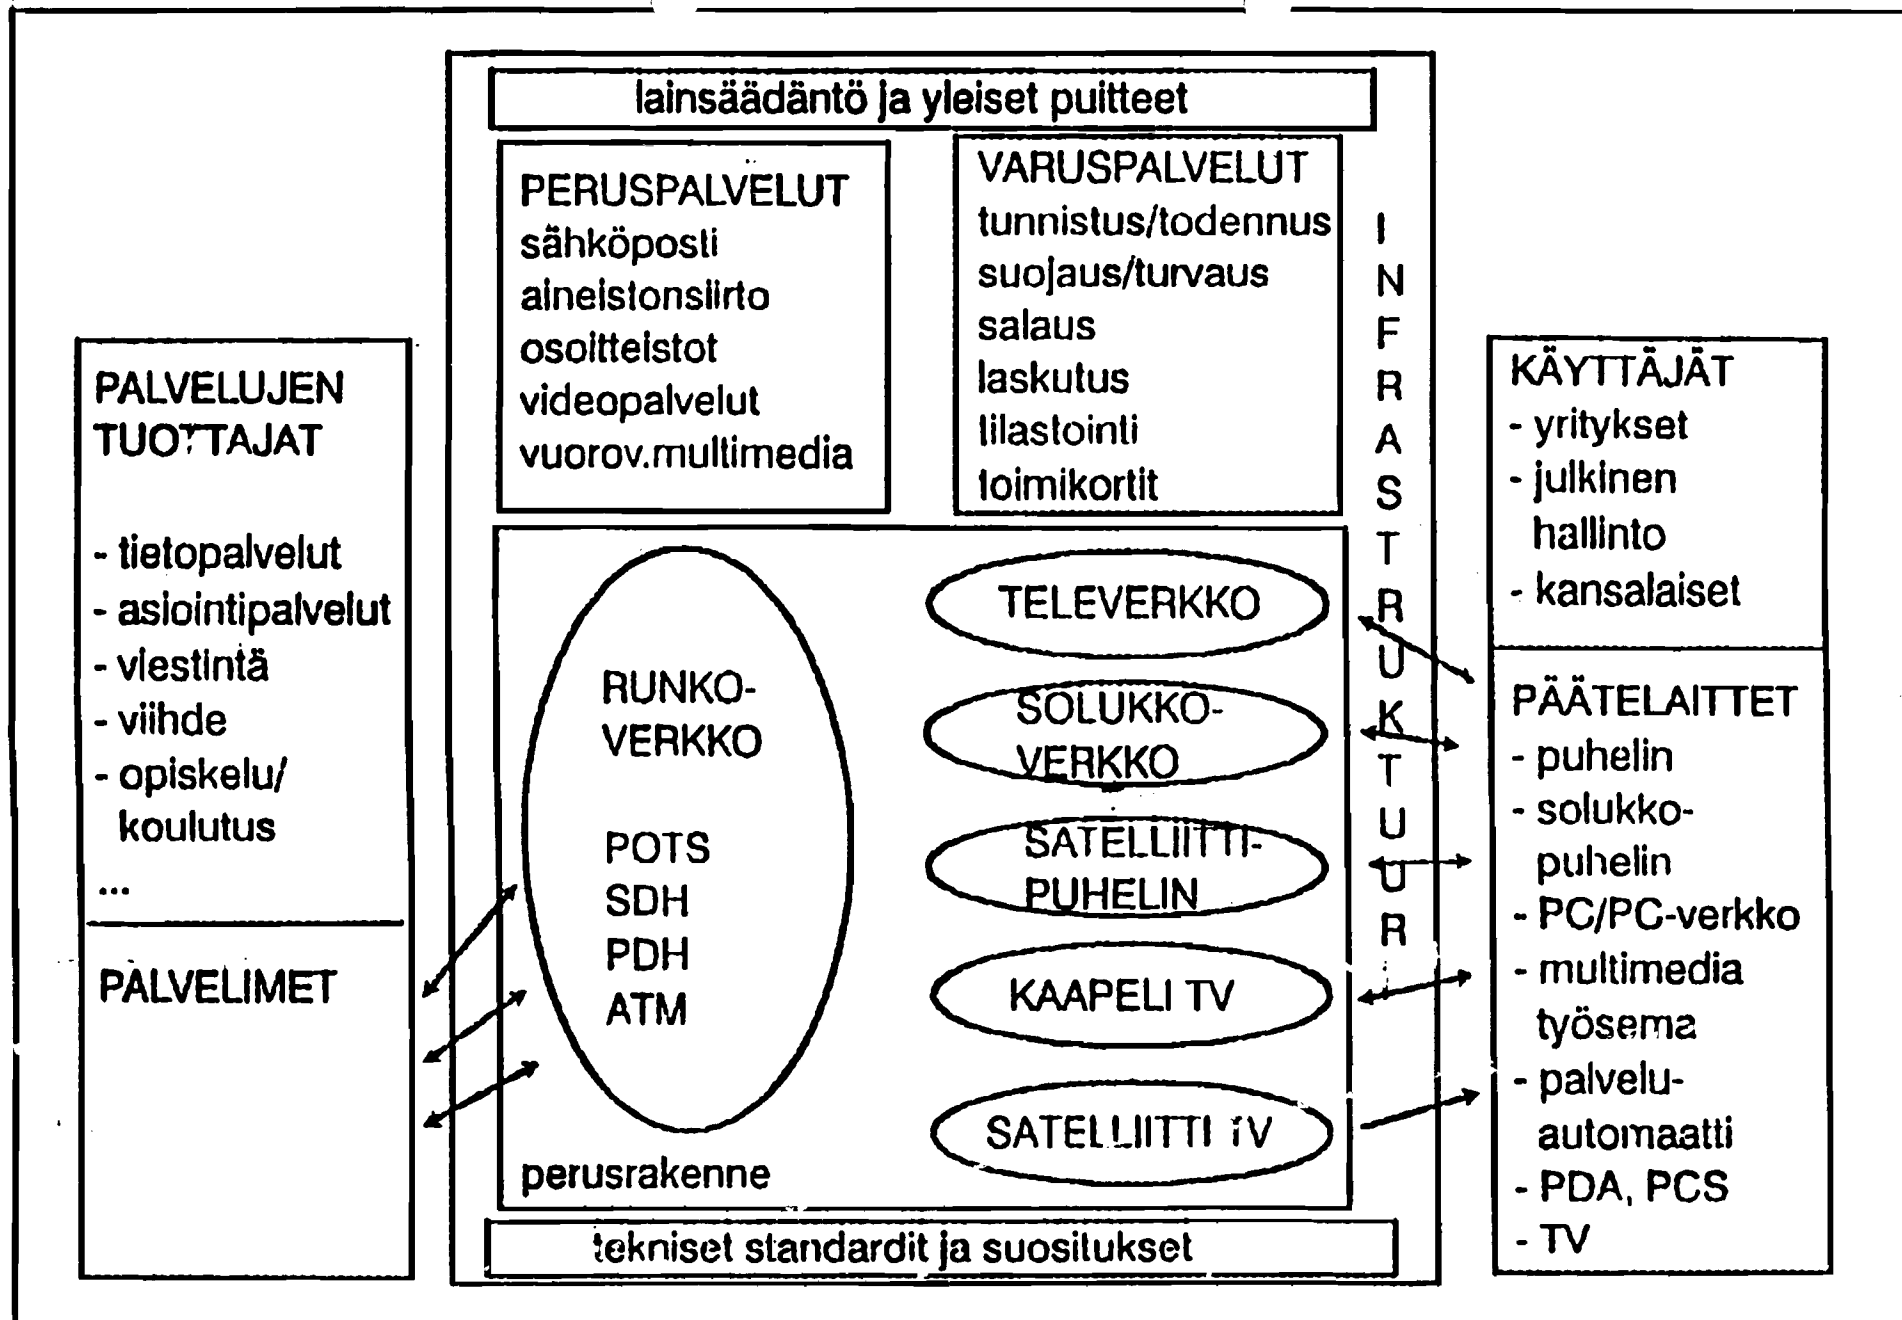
PALVELUJEN TUOTTAJAT

- tietopalvelut
- asiointipalvelut
- viestintä
- viihde
- opiskelu/ koulutus
...

PALVELIMET

lainsäädäntö ja yleiset puitteet

PERUSPALVELUT
sähköposti
aineistonsiirto
osoitteistot
videopalvelut
vuorov.multimedia

VARUSPALVELUT
tunnistus/todennus
suojaus/turvaus
salaus
laskutus
tilastointi
toimikortit

INFRASTRUKTUURI

RUNKO-VERKKO

POTS
SDH
PDH
ATM

TELEVERKKO

SOLUKKO-VERKKO

SATELLIITTI-PUHELIN

KAAPELI TV

SATELLIITTI TV

perusrakenne

tekniset standardit ja suositukset

KÄYTTÄJÄT
- yritykset
- julkinen hallinto
- kansalaiset

PÄÄTELAITTET
- puhelin
- solukko-puhelin
- PC/PC-verkko
- multimedia työsema
- palvelu-automaatti
- PDA, PCS
- TV